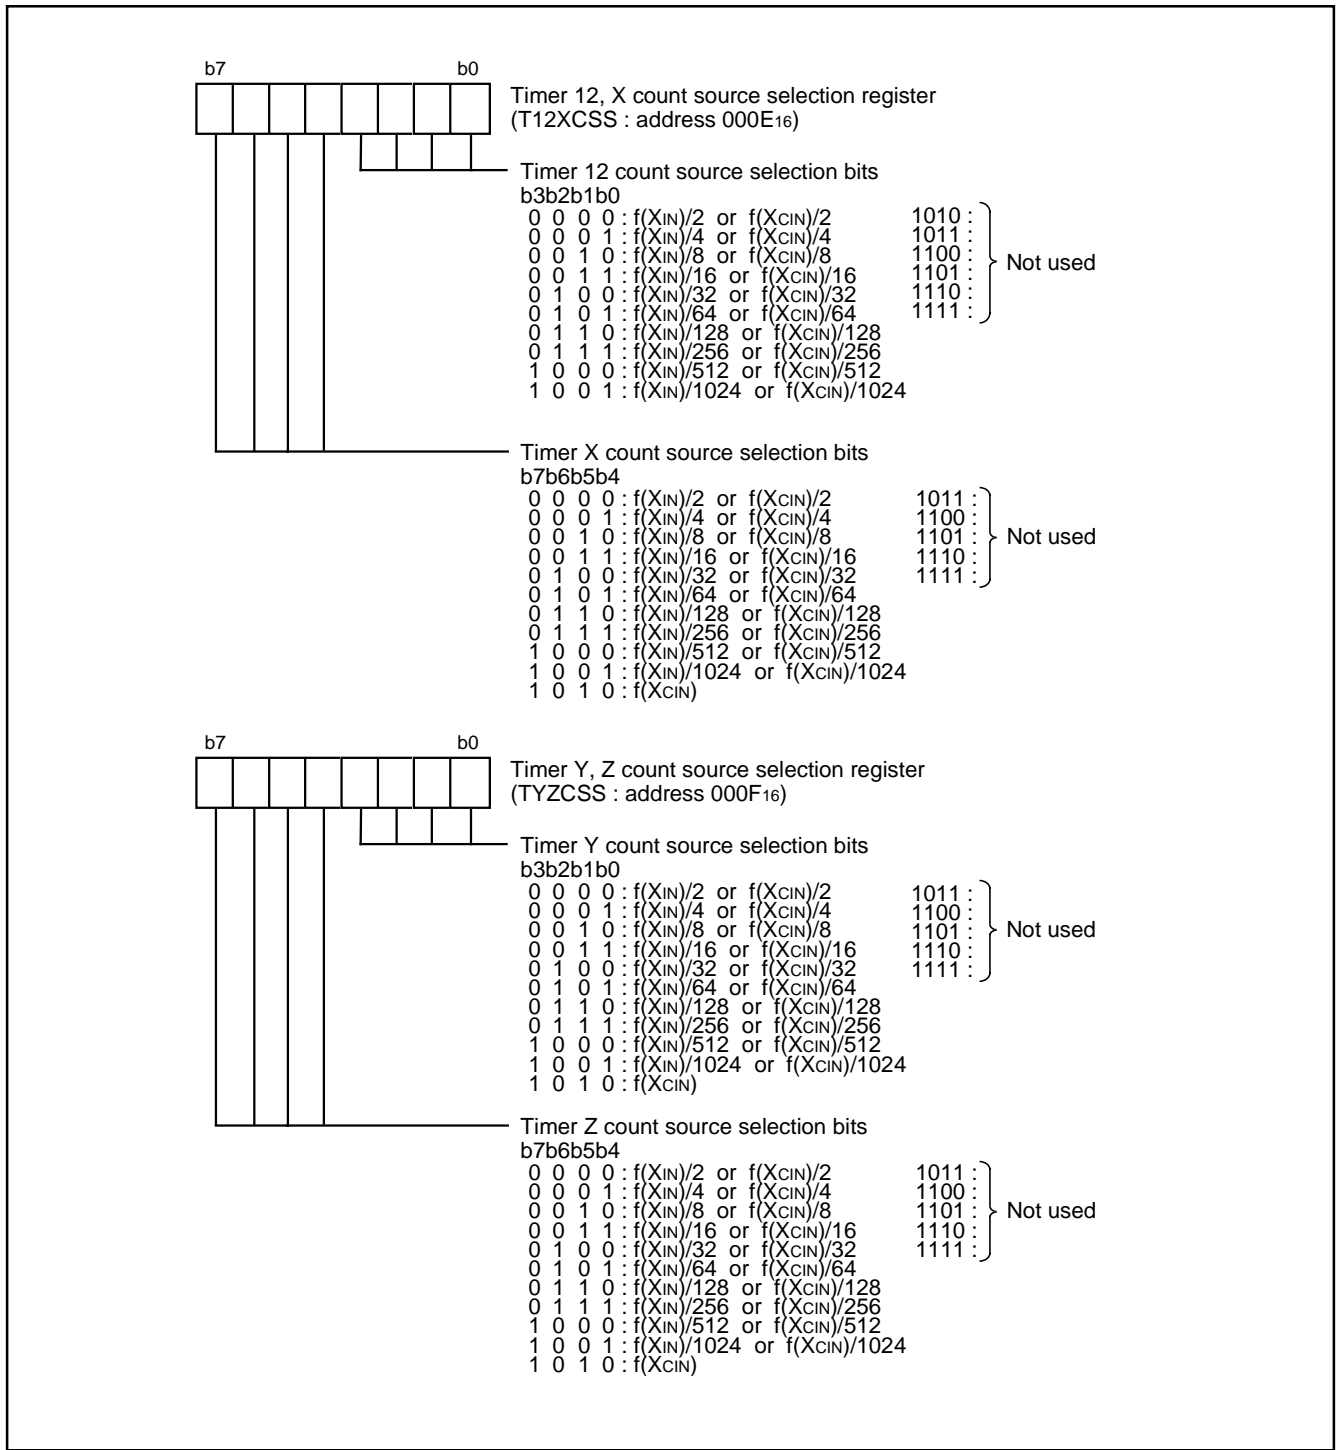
b7 b0

Timer 12, X count source selection register
(T12XCSS : address 000E$_{16}$)

Timer 12 count source selection bits
b3b2b1b0
0 0 0 0 : f(XIN)/2 or f(XCIN)/2
0 0 0 1 : f(XIN)/4 or f(XCIN)/4
0 0 1 0 : f(XIN)/8 or f(XCIN)/8
0 0 1 1 : f(XIN)/16 or f(XCIN)/16
0 1 0 0 : f(XIN)/32 or f(XCIN)/32
0 1 0 1 : f(XIN)/64 or f(XCIN)/64
0 1 1 0 : f(XIN)/128 or f(XCIN)/128
0 1 1 1 : f(XIN)/256 or f(XCIN)/256
1 0 0 0 : f(XIN)/512 or f(XCIN)/512
1 0 0 1 : f(XIN)/1024 or f(XCIN)/1024
1010 :
1011 :
1100 :
1101 :
1110 :
1111 :
Not used

Timer X count source selection bits
b7b6b5b4
0 0 0 0 : f(XIN)/2 or f(XCIN)/2
0 0 0 1 : f(XIN)/4 or f(XCIN)/4
0 0 1 0 : f(XIN)/8 or f(XCIN)/8
0 0 1 1 : f(XIN)/16 or f(XCIN)/16
0 1 0 0 : f(XIN)/32 or f(XCIN)/32
0 1 0 1 : f(XIN)/64 or f(XCIN)/64
0 1 1 0 : f(XIN)/128 or f(XCIN)/128
0 1 1 1 : f(XIN)/256 or f(XCIN)/256
1 0 0 0 : f(XIN)/512 or f(XCIN)/512
1 0 0 1 : f(XIN)/1024 or f(XCIN)/1024
1 0 1 0 : f(XCIN)
1011 :
1100 :
1101 :
1110 :
1111 :
Not used

b7 b0

Timer Y, Z count source selection register
(TYZCSS : address 000F$_{16}$)

Timer Y count source selection bits
b3b2b1b0
0 0 0 0 : f(XIN)/2 or f(XCIN)/2
0 0 0 1 : f(XIN)/4 or f(XCIN)/4
0 0 1 0 : f(XIN)/8 or f(XCIN)/8
0 0 1 1 : f(XIN)/16 or f(XCIN)/16
0 1 0 0 : f(XIN)/32 or f(XCIN)/32
0 1 0 1 : f(XIN)/64 or f(XCIN)/64
0 1 1 0 : f(XIN)/128 or f(XCIN)/128
0 1 1 1 : f(XIN)/256 or f(XCIN)/256
1 0 0 0 : f(XIN)/512 or f(XCIN)/512
1 0 0 1 : f(XIN)/1024 or f(XCIN)/1024
1 0 1 0 : f(XCIN)
1011 :
1100 :
1101 :
1110 :
1111 :
Not used

Timer Z count source selection bits
b7b6b5b4
0 0 0 0 : f(XIN)/2 or f(XCIN)/2
0 0 0 1 : f(XIN)/4 or f(XCIN)/4
0 0 1 0 : f(XIN)/8 or f(XCIN)/8
0 0 1 1 : f(XIN)/16 or f(XCIN)/16
0 1 0 0 : f(XIN)/32 or f(XCIN)/32
0 1 0 1 : f(XIN)/64 or f(XCIN)/64
0 1 1 0 : f(XIN)/128 or f(XCIN)/128
0 1 1 1 : f(XIN)/256 or f(XCIN)/256
1 0 0 0 : f(XIN)/512 or f(XCIN)/512
1 0 0 1 : f(XIN)/1024 or f(XCIN)/1024
1 0 1 0 : f(XCIN)
1011 :
1100 :
1101 :
1110 :
1111 :
Not used